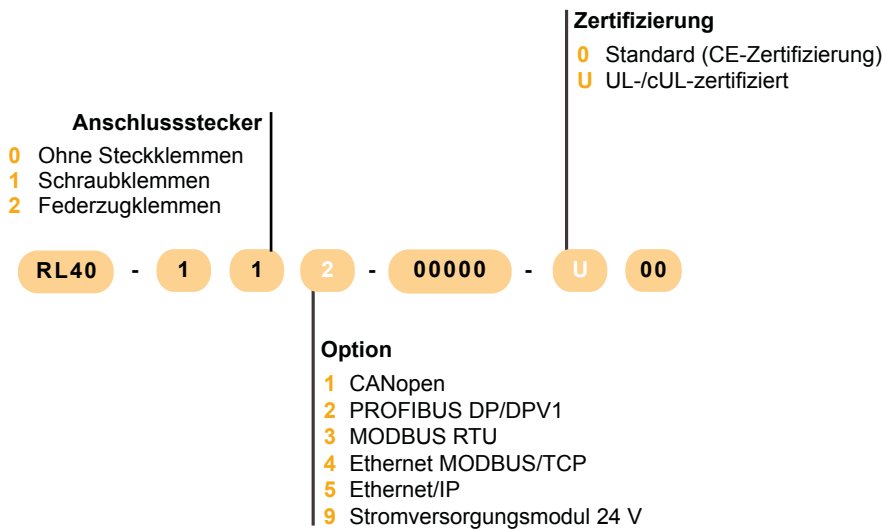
Zertifizierung
0 Standard (CE-Zertifizierung)
U UL-/cUL-zertifiziert

Anschlussstecker
0 Ohne Steckklemmen
1 Schraubklemmen
2 Federzugklemmen

RL40 - 1 1 2 - 00000 - U 00

Option
1 CANopen
2 PROFIBUS DP/DPV1
3 MODBUS RTU
4 Ethernet MODBUS/TCP
5 Ethernet/IP
9 Stromversorgungsmodul 24 V